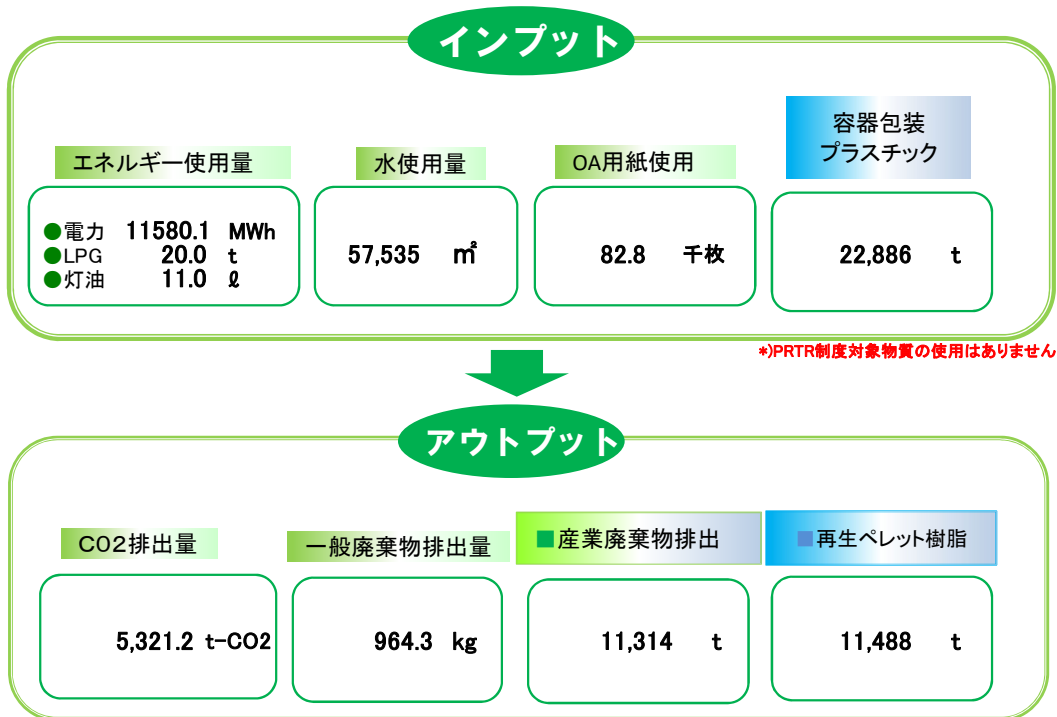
インプット

エネルギー使用量

●電力 11580.1 MWh
●LPG 20.0 t
●灯油 11.0 ℓ

水使用量

57,535 ㎥

OA用紙使用

82.8 千枚

容器包装
プラスチック

22,886 t

*)PRTR制度対象物質の使用はありません

アウトプット

CO2排出量

5,321.2 t-CO2

一般廃棄物排出量

964.3 kg

■産業廃棄物排出

11,314 t

■再生ペレット樹脂

11,488 t